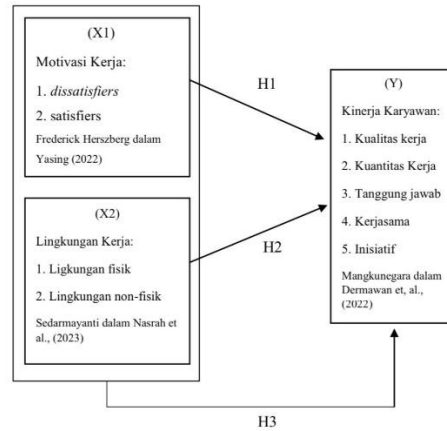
(X1)

Motivasi Kerja:

1. *dissatisfiers*

2. satisfiers

Frederick Herszberg dalam Yasing (2022)

(X2)

Lingkungan Kerja:

1. Ligkungan fisik

2. Lingkungan non-fisik

Sedarmayanti dalam Nasrah et al., (2023)

H1

H2

(Y)

Kinerja Karyawan:

1. Kualitas kerja

2. Kuantitas Kerja

3. Tanggung jawab

4. Kerjasama

5. Inisiatif

Mangkunegara dalam Dermawan et, al., (2022)

H3